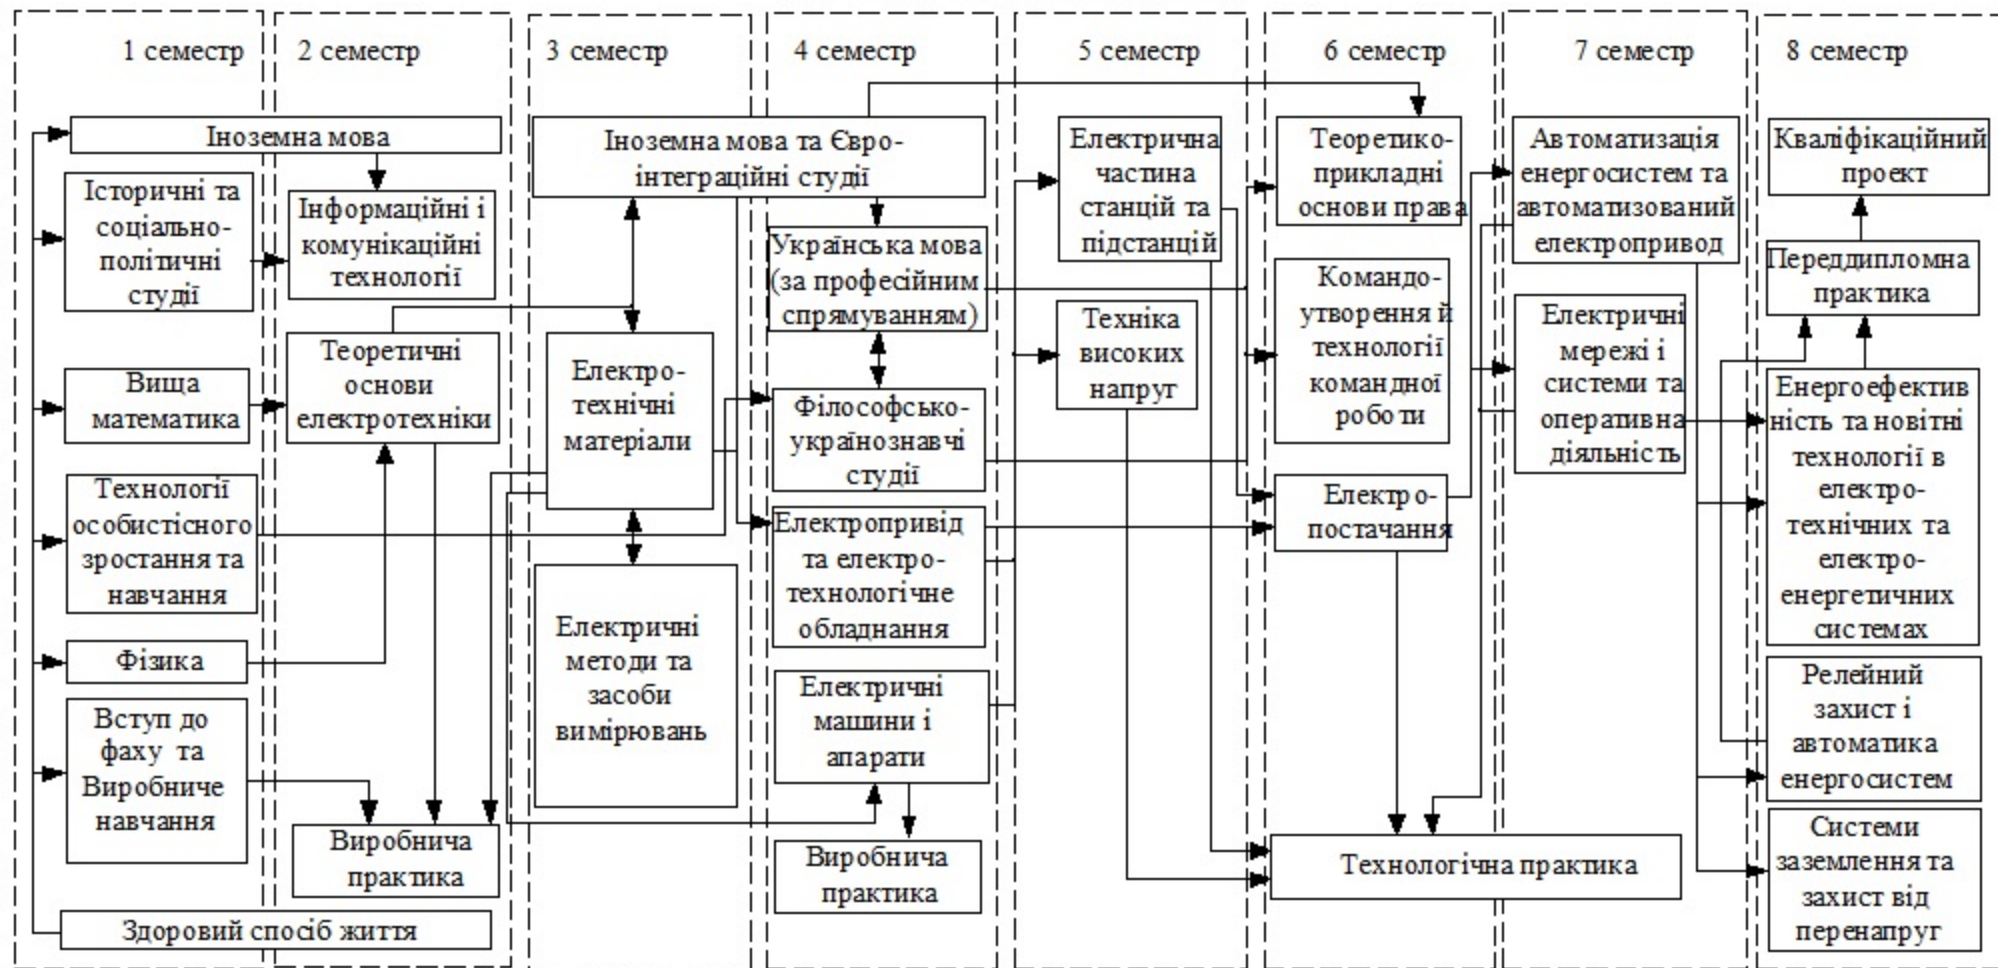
1 семестр
2 семестр
3 семестр
4 семестр
5 семестр
6 семестр
7 семестр
8 семестр

Іноземна мова

Іноземна мова та Євро-інтеграційні студії

Електрична частина станцій та підстанцій

Теоретико-прикладні основи права

Автоматизація енергосистем та автоматизований електропривод

Кваліфікаційний проект

Історичні та соціально-політичні студії

Інформаційні і комунікаційні технології

Українська мова (за професійним спрямуванням)

Техніка високих напруг

Командо-утворення й технології командної роботи

Електричні мережі і системи та оперативна діяльність

Переддипломна практика

Вища математика

Теоретичні основи електротехніки

Електро-технічні матеріали

Філософсько-українознавчі студії

Енергоефективність та новітні технології в електро-технічних та електро-енергетичних системах

Технології особистісного зростання та навчання

Електропривід та електро-технологічне обладнання

Електро-постачання

Фізика

Електричні методи та засоби вимірювань

Електричні машини і апарати

Релейний захист і автоматика енергосистем

Вступ до фаху та Виробниче навчання

Виробнича практика

Виробнича практика

Технологічна практика

Системи заземлення та захист від перенапруг

Здоровий спосіб життя